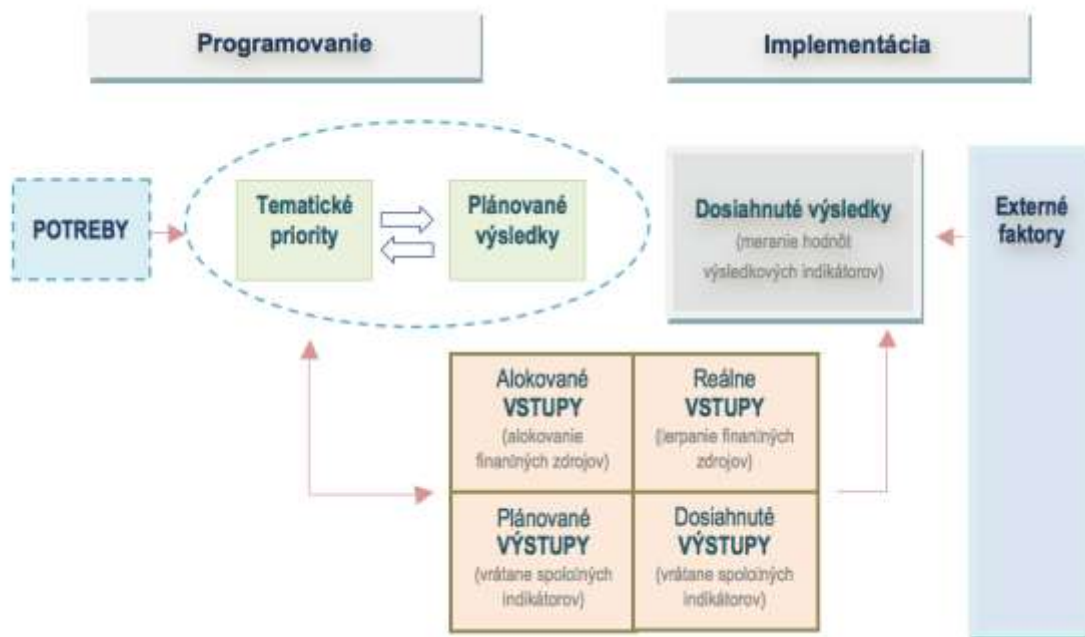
Programovanie

Implementácia

POTREBY

Tematické priority

Plánované výsledky

Dosiahnuté výsledky (meranie hodnôt výsledkových indikátorov)

Externé faktory

Alokované VSTUPY (alokovanie finanòných zdrojov)

Reálne VSTUPY (èerpanie finanèných zdrojov)

Plánované VÝSTUPY (vrátane spoloèných indikátorov)

Dosiahnuté VÝSTUPY (vrátane spoloèných indikátorov)